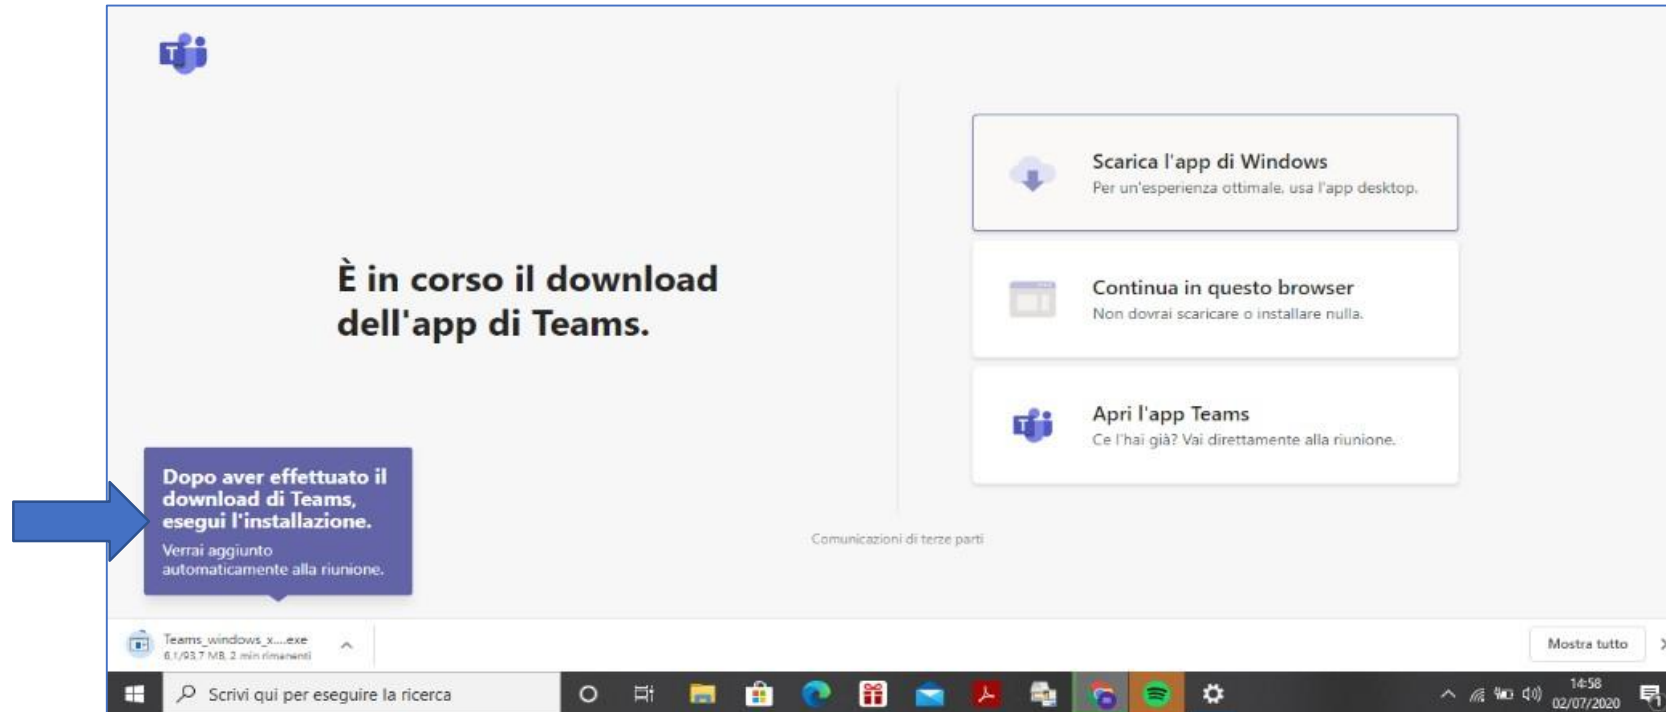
È in corso il download dell'app di Teams.

Scarica l'app di Windows
Per un'esperienza ottimale, usa l'app desktop.

Continua in questo browser
Non dovrai scaricare o installare nulla.

Apri l'app Teams
Ce l'hai già? Vai direttamente alla riunione.

Dopo aver effettuato il download di Teams, esegui l'installazione.
Verrai aggiunto automaticamente alla riunione.

Comunicazioni di terze parti

Teams_windows_x....exe
6,1/93,7 MB, 2 min rimanenti

Mostra tutto

Scrivi qui per eseguire la ricerca

14:58
02/07/2020